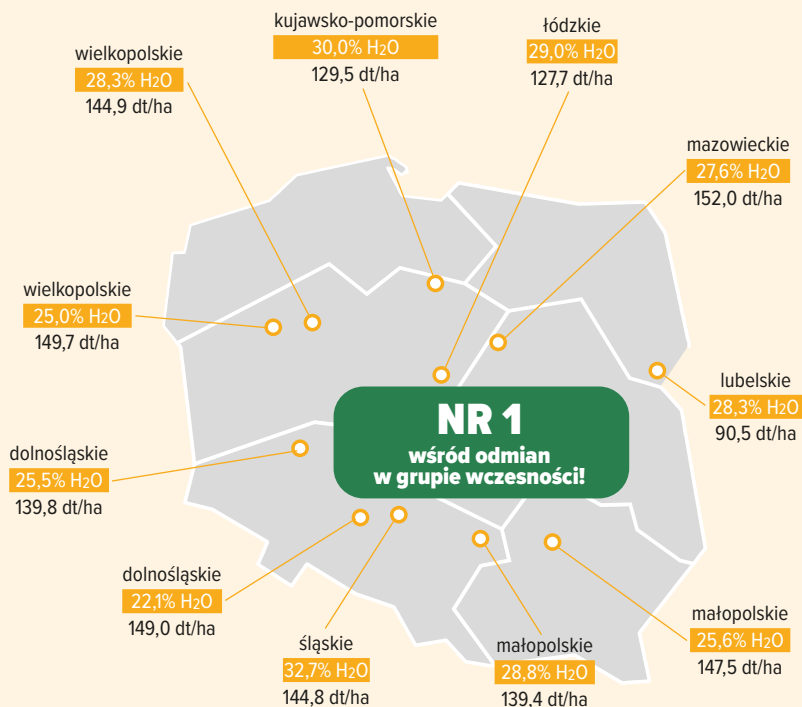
kujawsko-pomorskie
30,0% $H_2O$
129,5 dt/ha

łódzkie
29,0% $H_2O$
127,7 dt/ha

wielkopolskie
28,3% $H_2O$
144,9 dt/ha

mazowieckie
27,6% $H_2O$
152,0 dt/ha

wielkopolskie
25,0% $H_2O$
149,7 dt/ha

lubelskie
28,3% $H_2O$
90,5 dt/ha

NR 1
wśród odmian
w grupie wczesności!

dolnośląskie
25,5% $H_2O$
139,8 dt/ha

dolnośląskie
22,1% $H_2O$
149,0 dt/ha

śląskie
32,7% $H_2O$
144,8 dt/ha

małopolskie
28,8% $H_2O$
139,4 dt/ha

małopolskie
25,6% $H_2O$
147,5 dt/ha